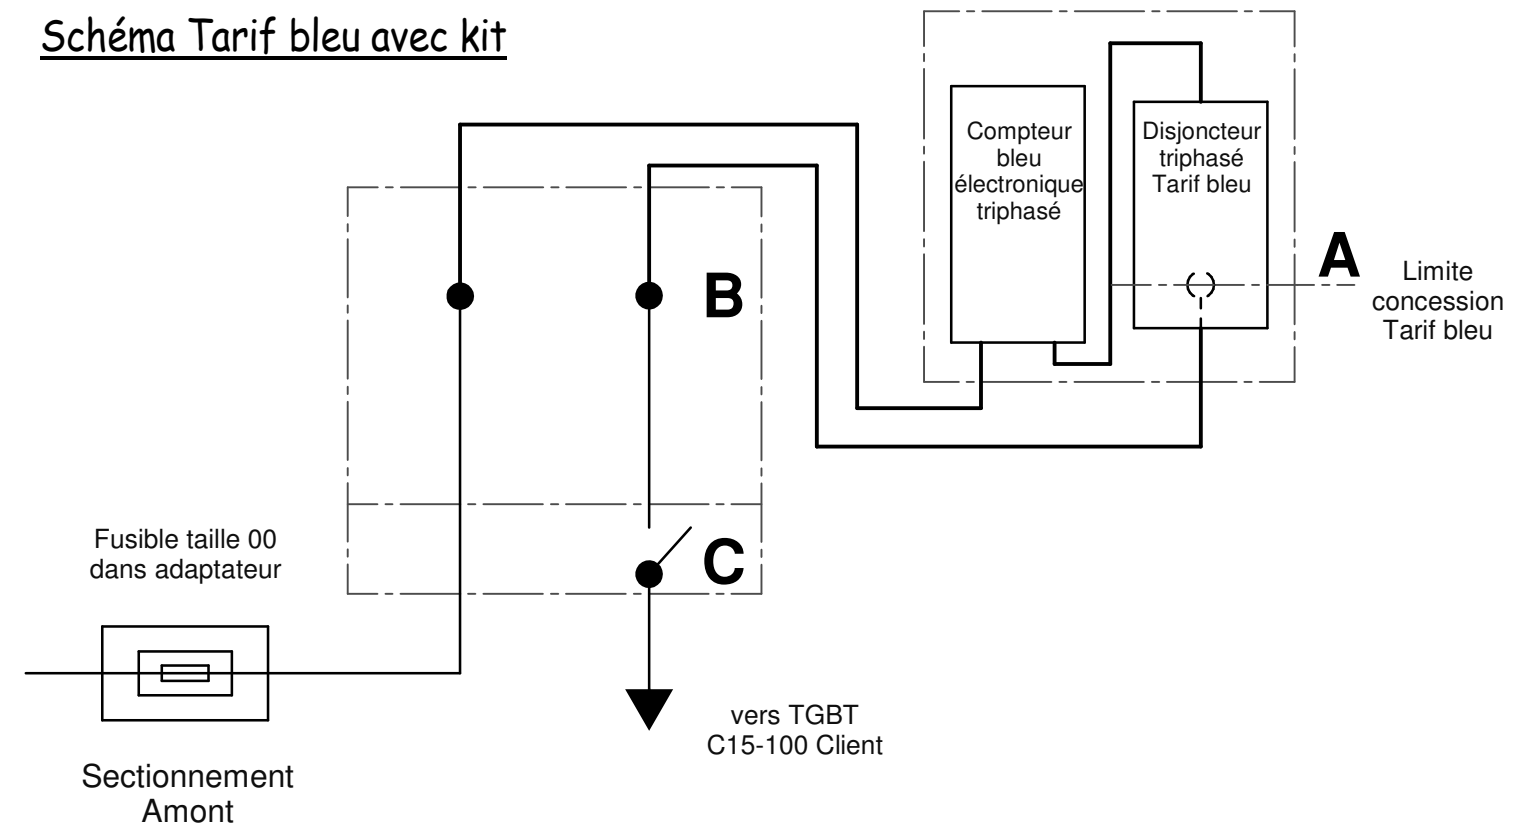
Schéma Tarif bleu avec kit

Compteur bleu électronique triphasé

Disjoncteur triphasé Tarif bleu

A

Limite concession Tarif bleu

B

Fusible taille 00 dans adaptateur

C

vers TGBT C15-100 Client

Sectionnement Amont